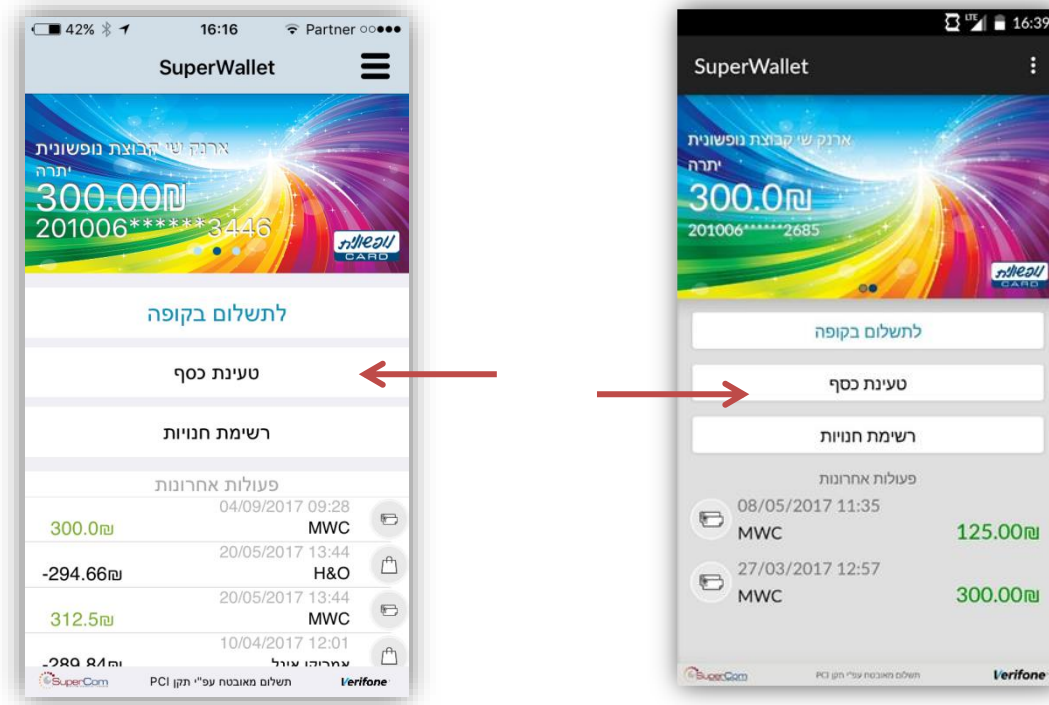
42% 16:16 Partner

SuperWallet

ארנק שי קבוצת נופשונית
יתרה
300.00₪
201006******3446
נופשונית CARD

לתשלום בקופה

טעינת כסף

רשימת חנויות

פעולות אחרונות

04/09/2017 09:28
MWC 300.0₪

20/05/2017 13:44
H&O -294.66₪

20/05/2017 13:44
MWC 312.5₪

10/04/2017 12:01
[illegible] -289.84₪

SuperCom תשלום מאובטח עפ"י תקן PCI Verifone

16:39

SuperWallet

ארנק שי קבוצת נופשונית
יתרה
300.0₪
201006******2685
נופשונית CARD

לתשלום בקופה

טעינת כסף

רשימת חנויות

פעולות אחרונות

08/05/2017 11:35
MWC 125.00₪

27/03/2017 12:57
MWC 300.00₪

SuperCom תשלום מאובטח עפ"י תקן PCI Verifone